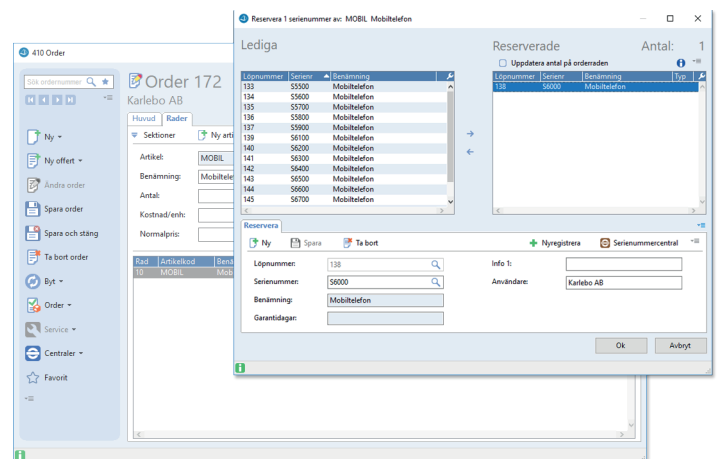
410 Order

Sök ordernummer

Ny
Ny offert
Ändra order
Spara order
Spara och stäng
Ta bort order
Byt
Order
Service
Centraler
Favorit

Order 172
Karlebo AB

Huvud | Rader

Sektioner | Ny arti

Artikel: MOBIL
Benämning: Mobiltelefon
Antal:
Kostnad/enh:
Normalpris:

| Rad | Artikelkod | Bená |
|---|---|---|
| 10 | MOBIL | Mob |

Reservera 1 serienummer av: MOBIL Mobiltelefon

Lediga

| Löpnummer | Serienr | Benämning |
|---|---|---|
| 133 | S5500 | Mobiltelefon |
| 134 | S5600 | Mobiltelefon |
| 135 | S5700 | Mobiltelefon |
| 136 | S5800 | Mobiltelefon |
| 137 | S5900 | Mobiltelefon |
| 139 | S6100 | Mobiltelefon |
| 140 | S6200 | Mobiltelefon |
| 141 | S6300 | Mobiltelefon |
| 142 | S6400 | Mobiltelefon |
| 143 | S6500 | Mobiltelefon |
| 144 | S6600 | Mobiltelefon |
| 145 | S6700 | Mobiltelefon |

Reserverade
Antal: 1

Uppdatera antal på orderraden

| Löpnummer | Serienr | Benämning | Typ |
|---|---|---|---|
| 138 | S6000 | Mobiltelefon | |

Reservera

Ny | Spara | Ta bort | Nyregistrera | Serienummercentral

Löpnummer: 138
Serienummer: S6000
Benämning: Mobiltelefon
Garantidagar:
Info 1:
Användare: Karlebo AB

Ok | Avbryt